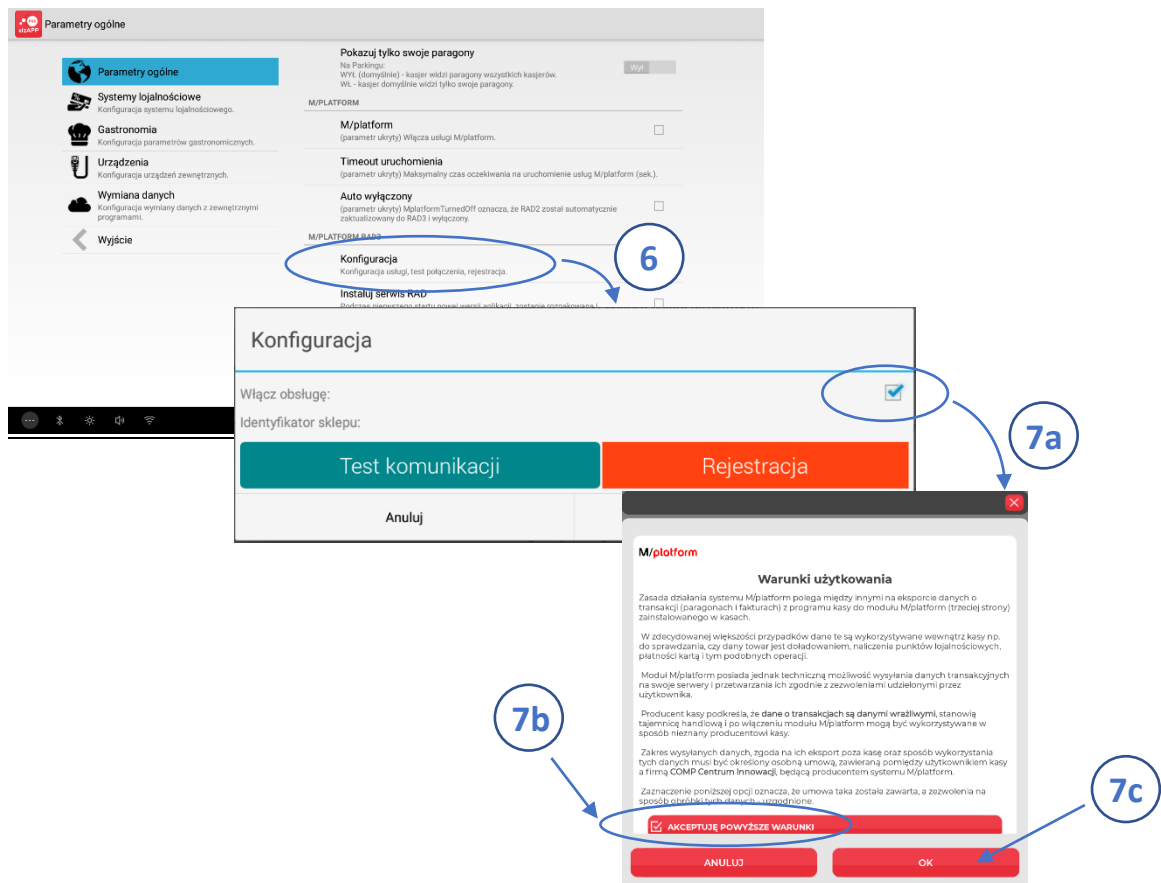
Parametry ogólne

Parametry ogólne
Systemy lojalnościowe
Konfiguracja systemu lojalnościowego.
Gastronomia
Konfiguracja parametrów gastronomicznych.
Urządzenia
Konfiguracja urządzeń zewnętrznych.
Wymiana danych
Konfiguracja wymiany danych z zewnętrznymi programami.
Wyjście

Pokazuj tylko swoje paragony
Na Parkingu:
WYŁ. (domyślnie) - kasjer widzi paragony wszystkich kasjerów.
WŁ. - kasjer domyślnie widzi tylko swoje paragony.
Wył

M/PLATFORM
M/platform
(parametr ukryty) Włącza usługi M/platform.
Timeout uruchomienia
(parametr ukryty) Maksymalny czas oczekiwania na uruchomienie usług M/platform (sek.).
Auto wyłączony
(parametr ukryty) MplatformTurnedOff oznacza, że RAD2 został automatycznie zaktualizowany do RAD3 i wyłączony.
M/PLATFORM RAD3
Konfiguracja
Konfiguracja usługi, test połączenia, rejestracja.
Instaluj serwis RAD
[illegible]

6

Konfiguracja
Włącz obsługę:
Identyfikator sklepu:
Test komunikacji
Rejestracja
Anuluj

7a

M/platform
Warunki użytkowania
Zasada działania systemu M/platform polega między innymi na eksporcie danych o transakcji (paragonach i fakturach) z programu kasy do modułu M/platform (trzeciej strony) zainstalowanego w kasach.

W zdecydowanej większości przypadków dane te są wykorzystywane wewnątrz kasy np. do sprawdzania, czy dany towar jest doładowaniem, naliczenia punktów lojalnościowych, płatności kartą i tym podobnych operacji.

Moduł M/platform posiada jednak techniczną możliwość wysyłania danych transakcyjnych na swoje serwery i przetwarzania ich zgodnie z zezwoleniami udzielonymi przez użytkownika.

Producent kasy podkreśla, że dane o transakcjach są danymi wrażliwymi, stanowią tajemnicę handlową i po włączeniu modułu M/platform mogą być wykorzystywane w sposób nieznany producentowi kasy.

Zakres wysyłanych danych, zgoda na ich eksport poza kasę oraz sposób wykorzystania tych danych musi być określony osobną umową, zawieraną pomiędzy użytkownikiem kasy a firmą COMP Centrum Innowacji, będącą producentem systemu M/platform.

Zaznaczenie poniższej opcji oznacza, że umowa taka została zawarta, a zezwolenia na sposób obróbki tych danych - uzgodnione.

AKCEPTUJĘ POWYŻSZE WARUNKI

7b

7c

ANULUJ
OK